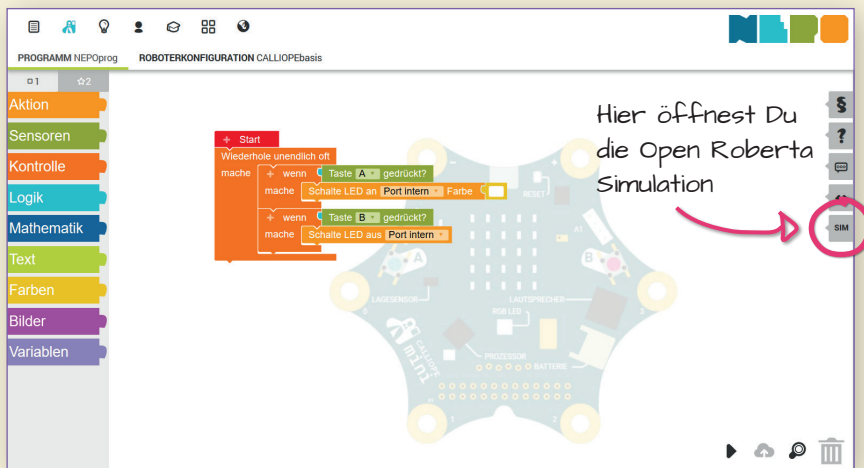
PROGRAMM NEPOprog ROBOTERKONFIGURATION CALLIOPEbasis

1 2

Aktion
Sensoren
Kontrolle
Logik
Mathematik
Text
Farben
Bilder
Variablen

+ Start
Wiederhole unendlich oft
mache
+ wenn Taste A gedrückt?
mache Schalte LED an Port intern Farbe
+ wenn Taste B gedrückt?
mache Schalte LED aus Port intern

RESET
A
B
A1
LAGESENSOR
LAUTSPRECHER
RGB LED
PROZESSOR
BATTERIE
CALLIOPE mini

Hier öffnest Du die Open Roberta Simulation

SIM